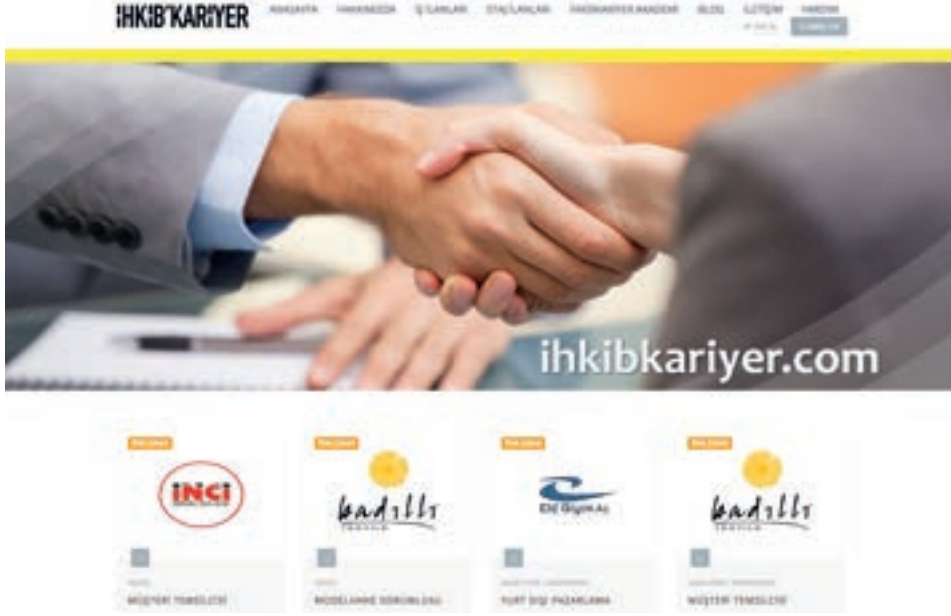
İHKİB KARİYER ANASAYFA HAKKIMIZDA İŞ İLANLARI STAJ İLANLARI İHKİBKARİYER AKADEMİ BLOG İLETİŞİM YARDIM

ihkibkariyer.com

İNCİ

badıllı

Ek Giyim

badıllı

MÜŞTERİ TEMSİLCİSİ

MODELHANE SORUMLUSU

YURT DIŞI PAZARLAMA

MÜŞTERİ TEMSİLCİSİ